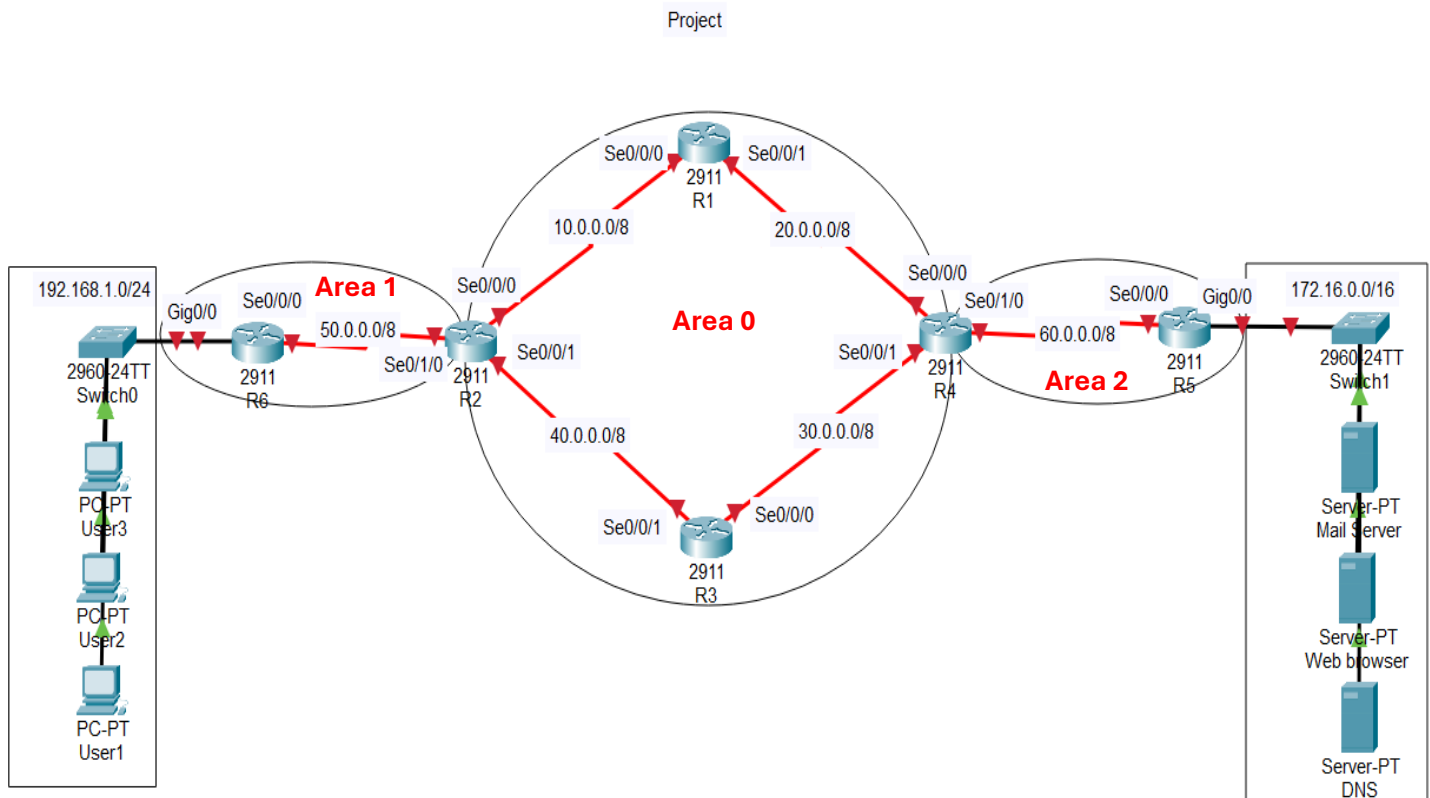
Project

Se0/0/0
2911
R1
Se0/0/1

10.0.0.0/8
20.0.0.0/8

192.168.1.0/24
Gig0/0
Se0/0/0
Area 1
50.0.0.0/8
Se0/0/0
Se0/1/0
2911
R2
Se0/0/1
2960-24TT
Switch0
2911
R6

Area 0

Se0/0/0
Se0/1/0
Se0/0/1
2911
R4
60.0.0.0/8
Area 2
Se0/0/0
Gig0/0
2911
R5
172.16.0.0/16
2960-24TT
Switch1

40.0.0.0/8
30.0.0.0/8
Se0/0/1
Se0/0/0
2911
R3

PC-PT
User3
PC-PT
User2
PC-PT
User1

Server-PT
Mail Server
Server-PT
Web browser
Server-PT
DNS